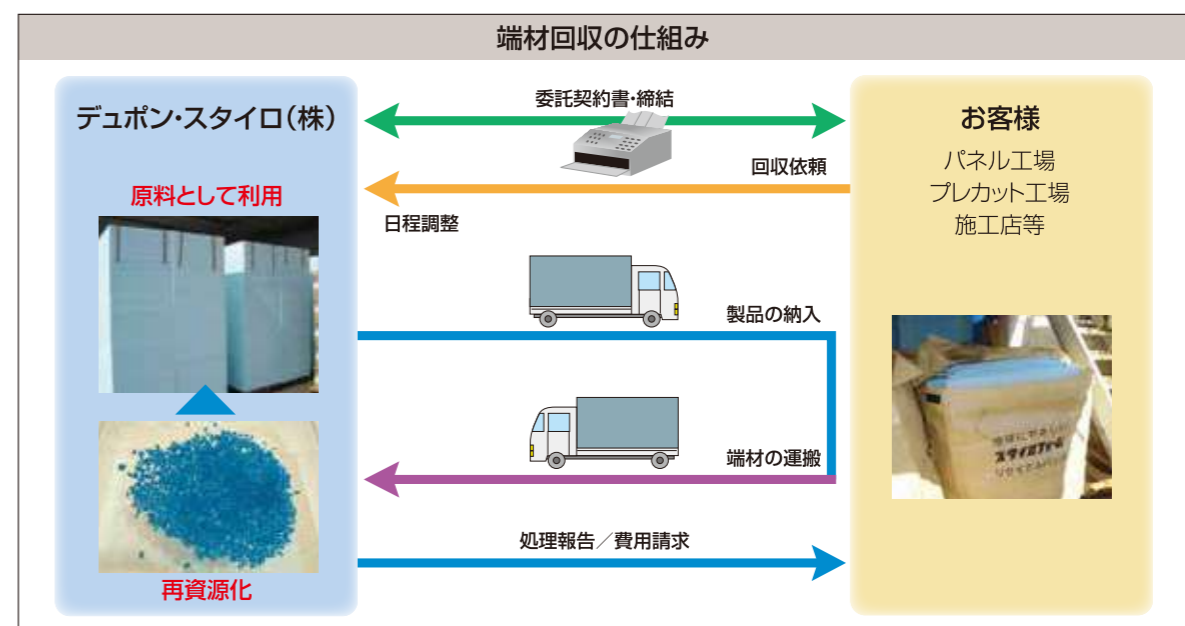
端材回収の仕組み

デュポン・スタイロ(株)

原料として利用

再資源化

委託契約書・締結

回収依頼

日程調整

製品の納入

端材の運搬

処理報告／費用請求

お客様

パネル工場
プレカット工場
施工店等

スタイロフォーム